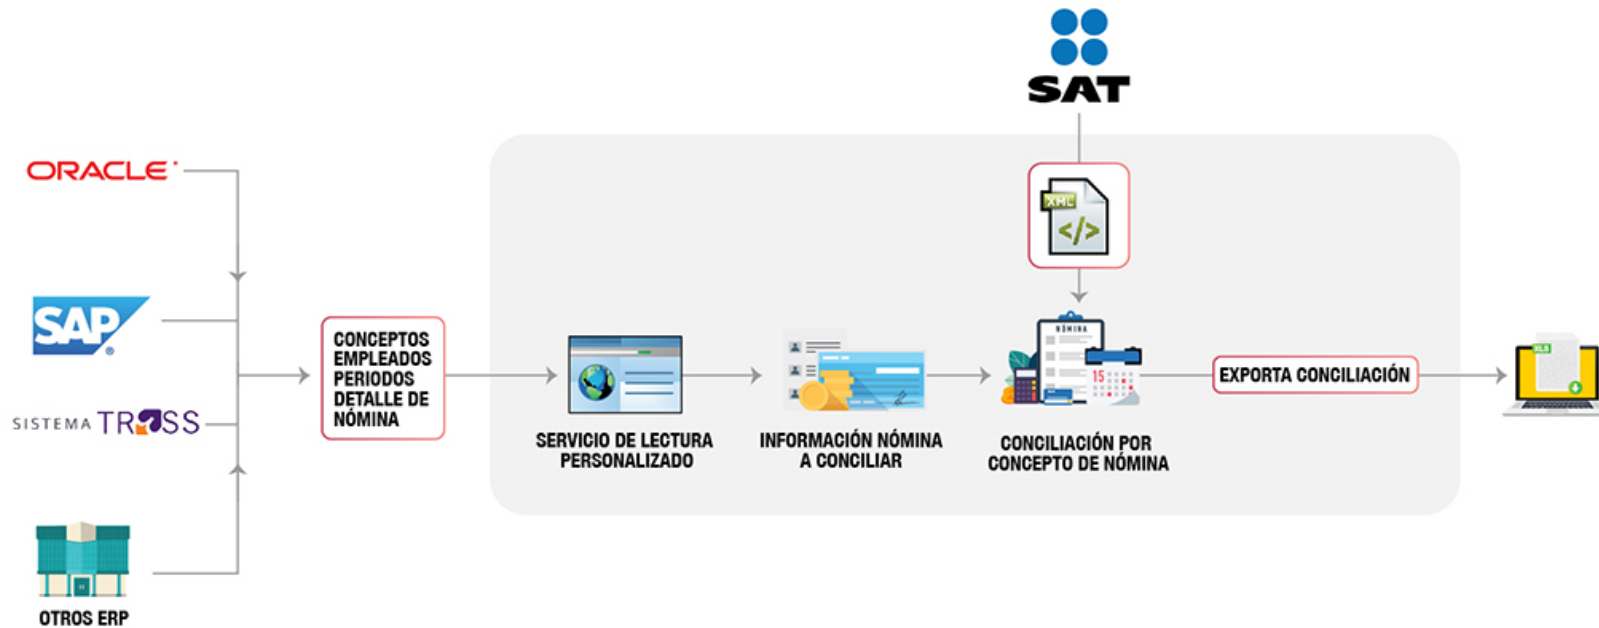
SAT

ORACLE

SAP

SISTEMA TRESS

OTROS ERP

CONCEPTOS
EMPLEADOS
PERIODOS
DETALLE DE
NÓMINA

XML
</>

SERVICIO DE LECTURA PERSONALIZADO

INFORMACIÓN NÓMINA A CONCILIAR

NÓMINA
15

CONCILIACIÓN POR CONCEPTO DE NÓMINA

EXPORTA CONCILIACIÓN

XLS